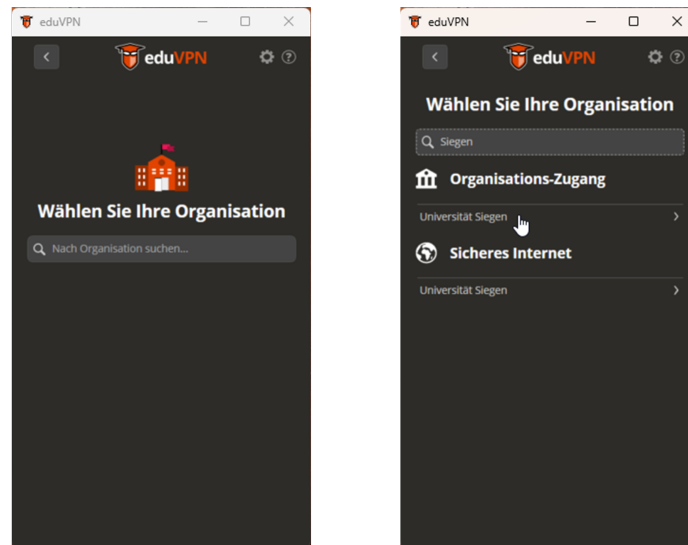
eduVPN

eduVPN

Wählen Sie Ihre Organisation

Nach Organisation suchen...

eduVPN

eduVPN

Wählen Sie Ihre Organisation

Siegen

Organisations-Zugang

Universität Siegen

Sicheres Internet

Universität Siegen